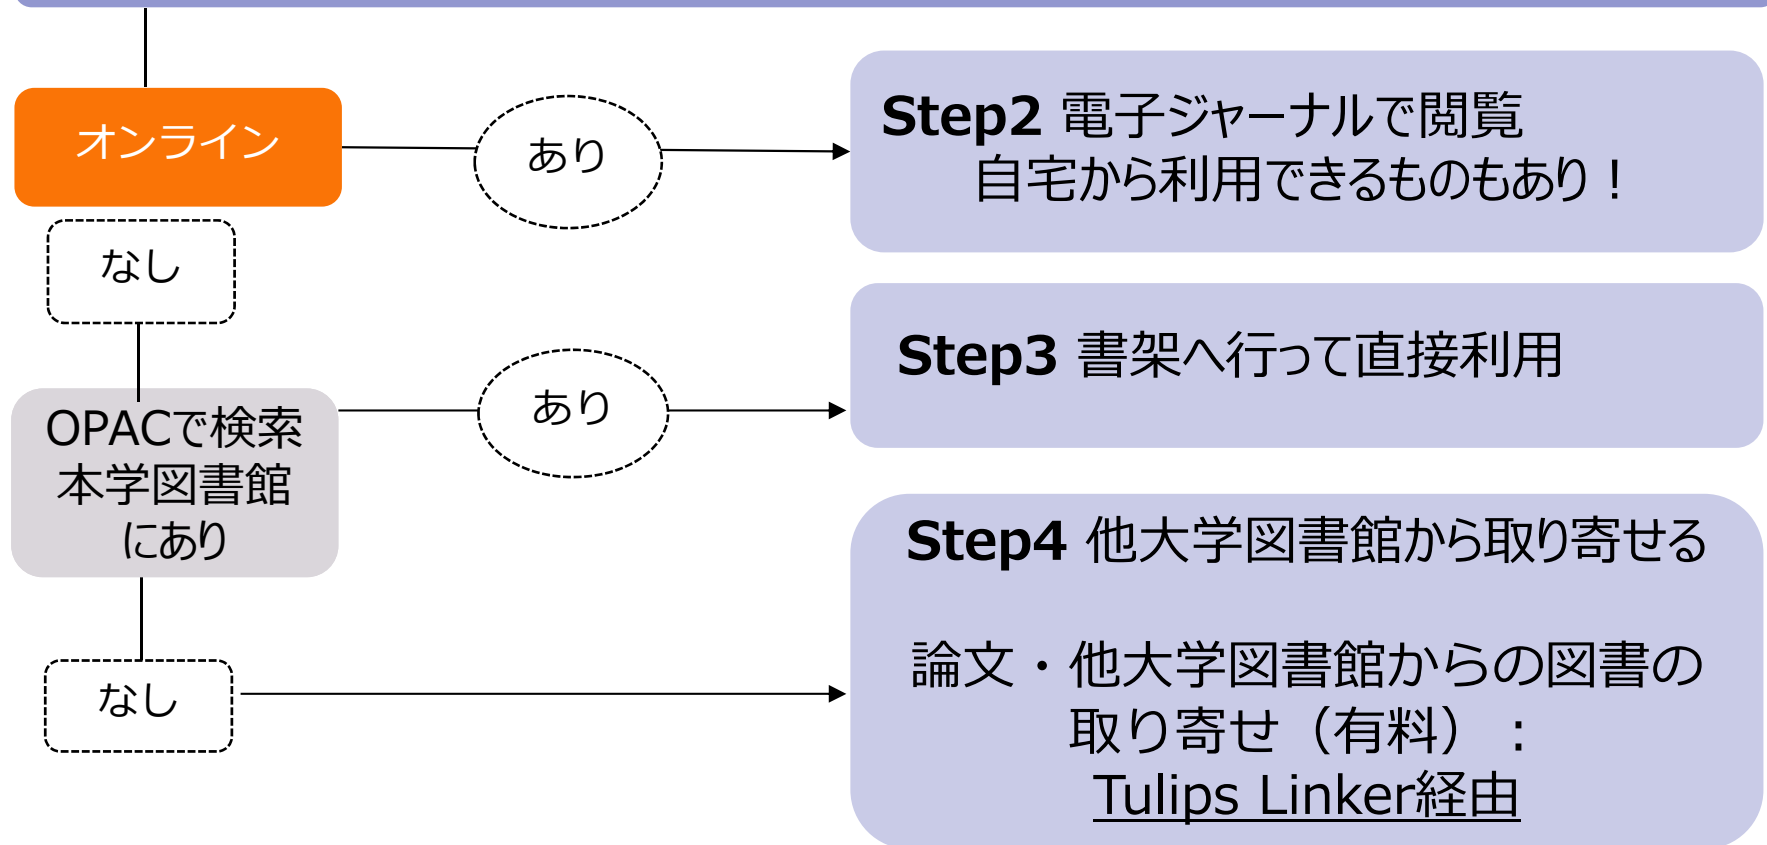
オンライン

あり

Step2 電子ジャーナルで閲覧
自宅から利用できるものもあり！

なし

OPACで検索
本学図書館
にあり

あり

Step3 書架へ行って直接利用

なし

Step4 他大学図書館から取り寄せる

論文・他大学図書館からの図書の取り寄せ（有料）：
Tulips Linker経由